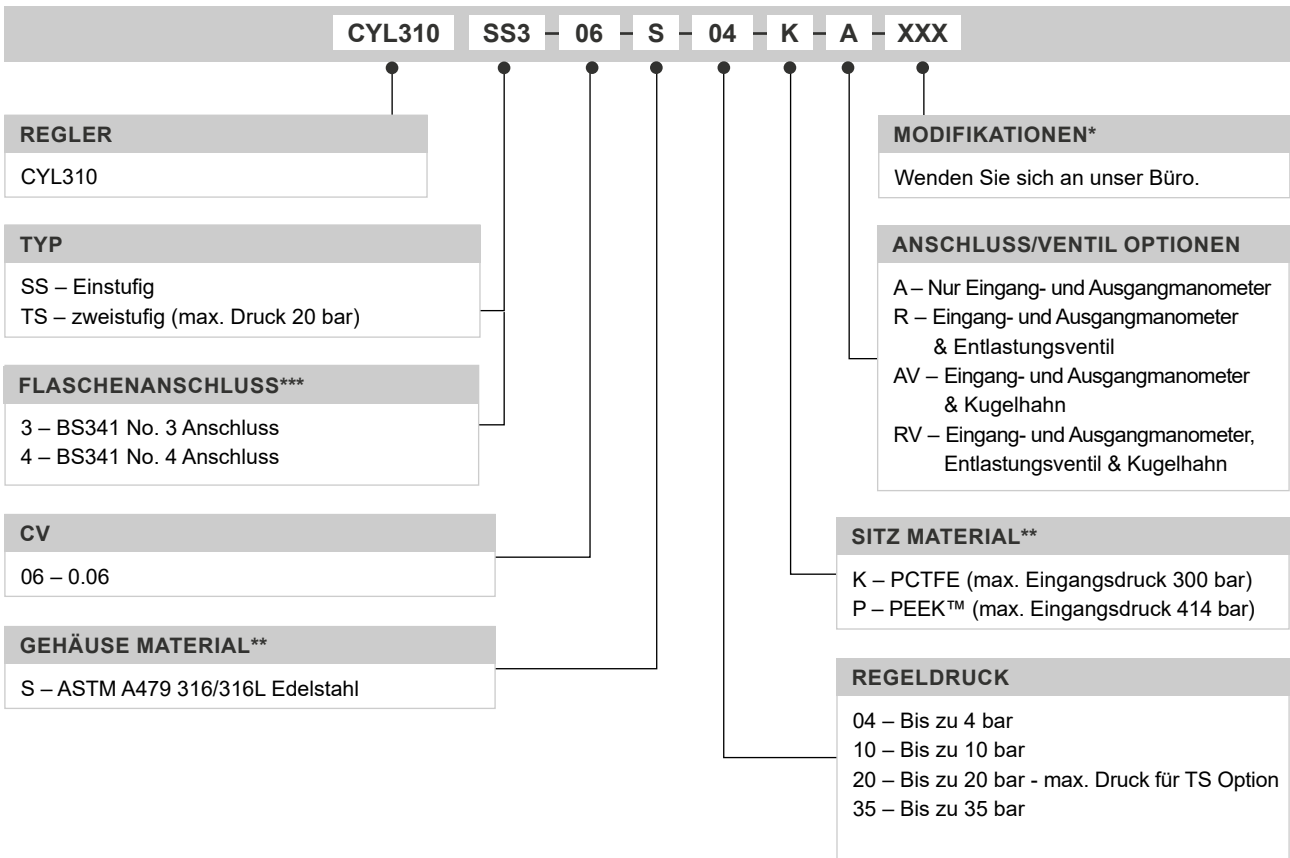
CYL310 SS3 – 06 – S – 04 – K – A – XXX

REGLER
CYL310

TYP
SS – Einstufig
TS – zweistufig (max. Druck 20 bar)

FLASCHENANSCHLUSS***
3 – BS341 No. 3 Anschluss
4 – BS341 No. 4 Anschluss

CV
06 – 0.06

GEHÄUSE MATERIAL**
S – ASTM A479 316/316L Edelstahl

MODIFIKATIONEN*
Wenden Sie sich an unser Büro.

ANSCHLUSS/VENTIL OPTIONEN
A – Nur Eingang- und Ausgangmanometer
R – Eingang- und Ausgangmanometer & Entlastungsventil
AV – Eingang- und Ausgangmanometer & Kugelhahn
RV – Eingang- und Ausgangmanometer, Entlastungsventil & Kugelhahn

SITZ MATERIAL**
K – PCTFE (max. Eingangsdruck 300 bar)
P – PEEK™ (max. Eingangsdruck 414 bar)

REGELDRUCK
04 – Bis zu 4 bar
10 – Bis zu 10 bar
20 – Bis zu 20 bar - max. Druck für TS Option
35 – Bis zu 35 bar